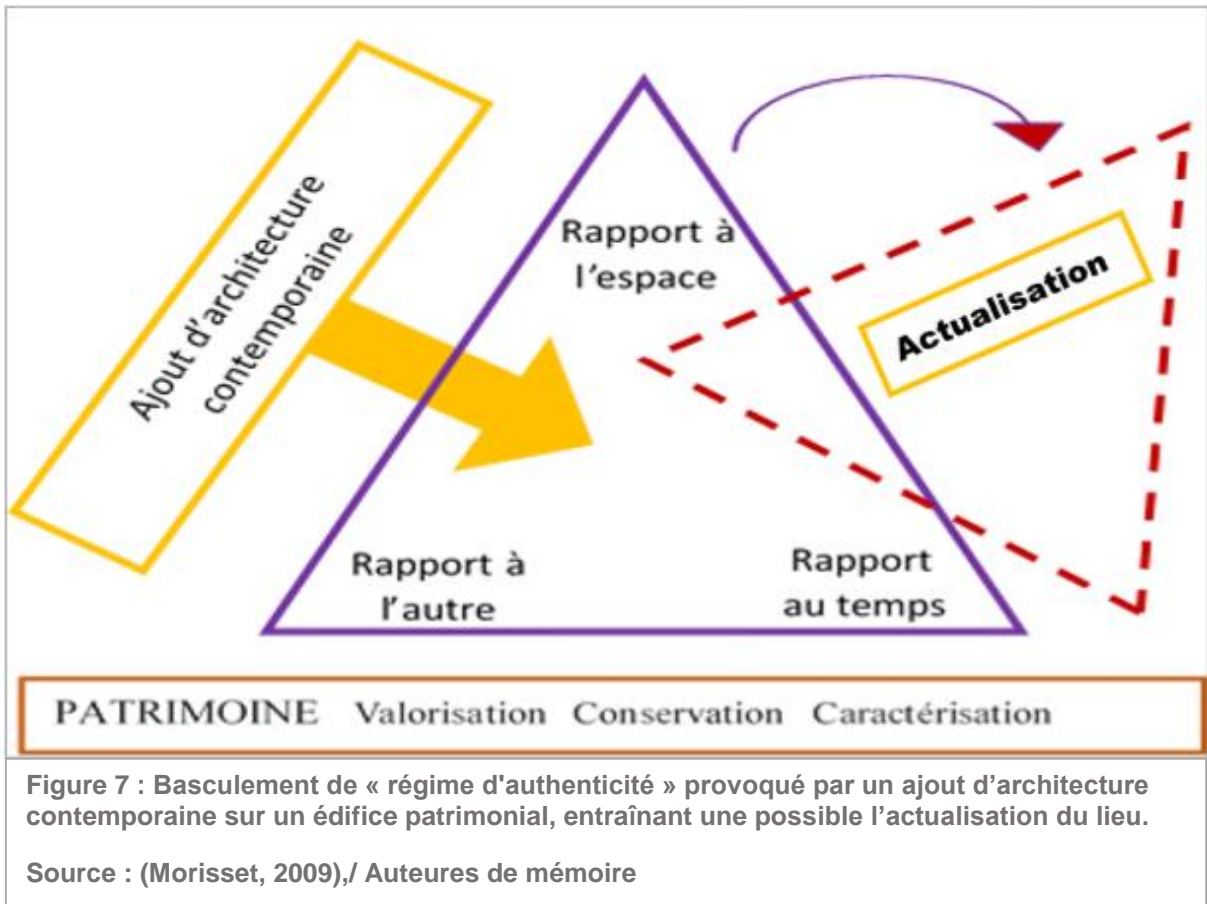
Ajout d'architecture contemporaine

Rapport à l'espace

Actualisation

Rapport à l'autre

Rapport au temps

PATRIMOINE Valorisation Conservation Caractérisation

Figure 7 : Basculement de « régime d'authenticité » provoqué par un ajout d'architecture contemporaine sur un édifice patrimonial, entraînant une possible l'actualisation du lieu.

Source : (Morisset, 2009),/ Auteures de mémoire